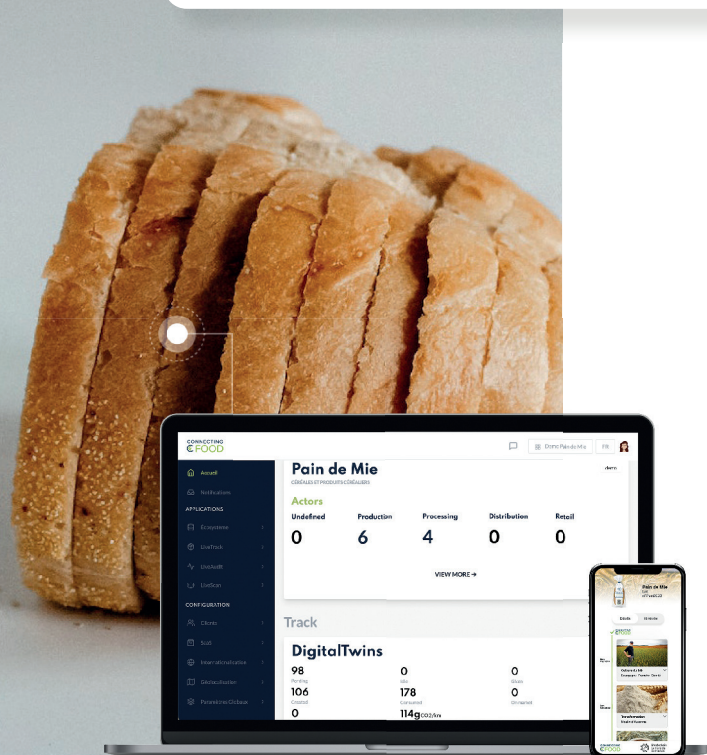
CONNECTING
FOOD

Demo Pain de Mie
FR

Accueil
Notifications
APPLICATIONS
Ecosystème
LiveTrack
LiveAudit
LiveScan
CONFIGURATION
Clients
Scot
Internationalisation
Géolocalisation
Paramètres Globaux

Pain de Mie
CÉRÉALES ET PRODUITS CÉRÉALIERS
demo

Actors

| Undefined | Production | Processing | Distribution | Retail |
|---|---|---|---|---|
| 0 | 6 | 4 | 0 | 0 |

VIEW MORE →

Track

DigitalTwins

| 98 | 0 | 0 |
|---|---|---|
| Pending | Idle | Given |
| 106 | 178 | 0 |
| Created | Consumed | Dismissed |
| 0 | 114g CO2/kn | |

Pain de Mie
Détails
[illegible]
Transformation